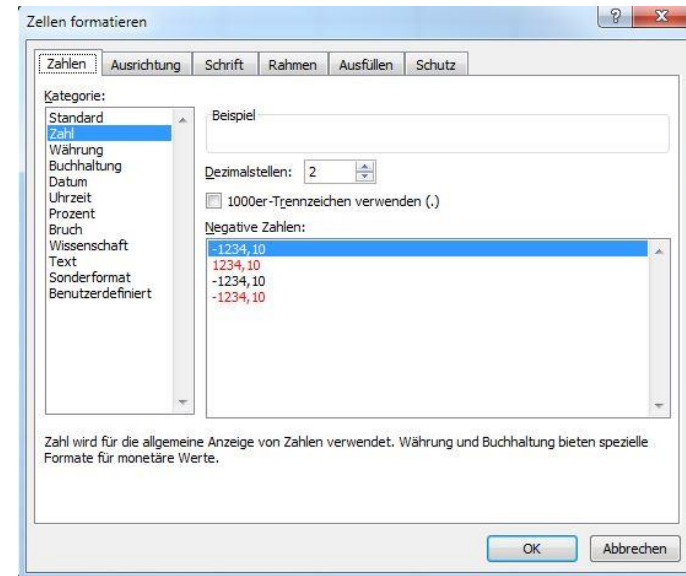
Zellen formatieren

?

x

Zahlen | Ausrichtung | Schrift | Rahmen | Ausfüllen | Schutz

Kategorie:

Standard
Zahl
Währung
Buchhaltung
Datum
Uhrzeit
Prozent
Bruch
Wissenschaft
Text
Sonderformat
Benutzerdefiniert

Beispiel

Dezimalstellen: 2

1000er-Trennzeichen verwenden (.)

Negative Zahlen:

-1234,10
1234,10
-1234,10
-1234,10

Zahl wird für die allgemeine Anzeige von Zahlen verwendet. Währung und Buchhaltung bieten spezielle Formate für monetäre Werte.

OK

Abbrechen